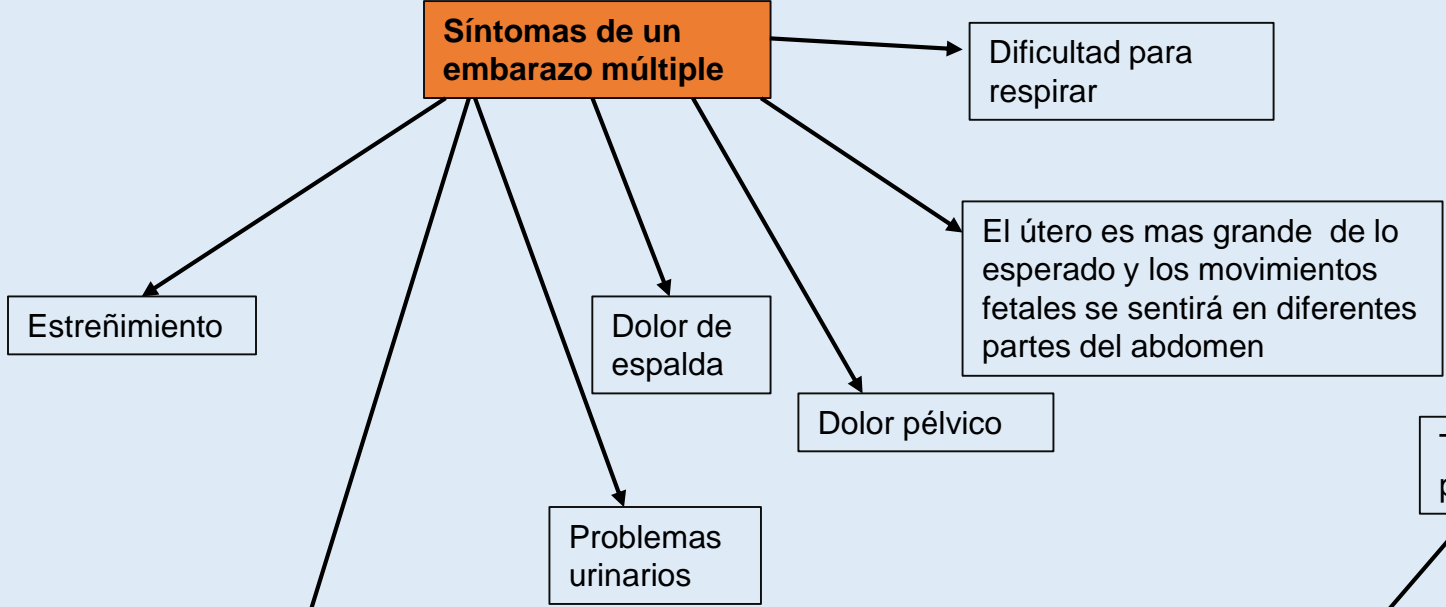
Síntomas de un embarazo múltiple

Dificultad para respirar

El útero es mas grande de lo esperado y los movimientos fetales se sentirá en diferentes partes del abdomen

Estreñimiento

Dolor de espalda

Dolor pélvico

Problemas urinarios

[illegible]